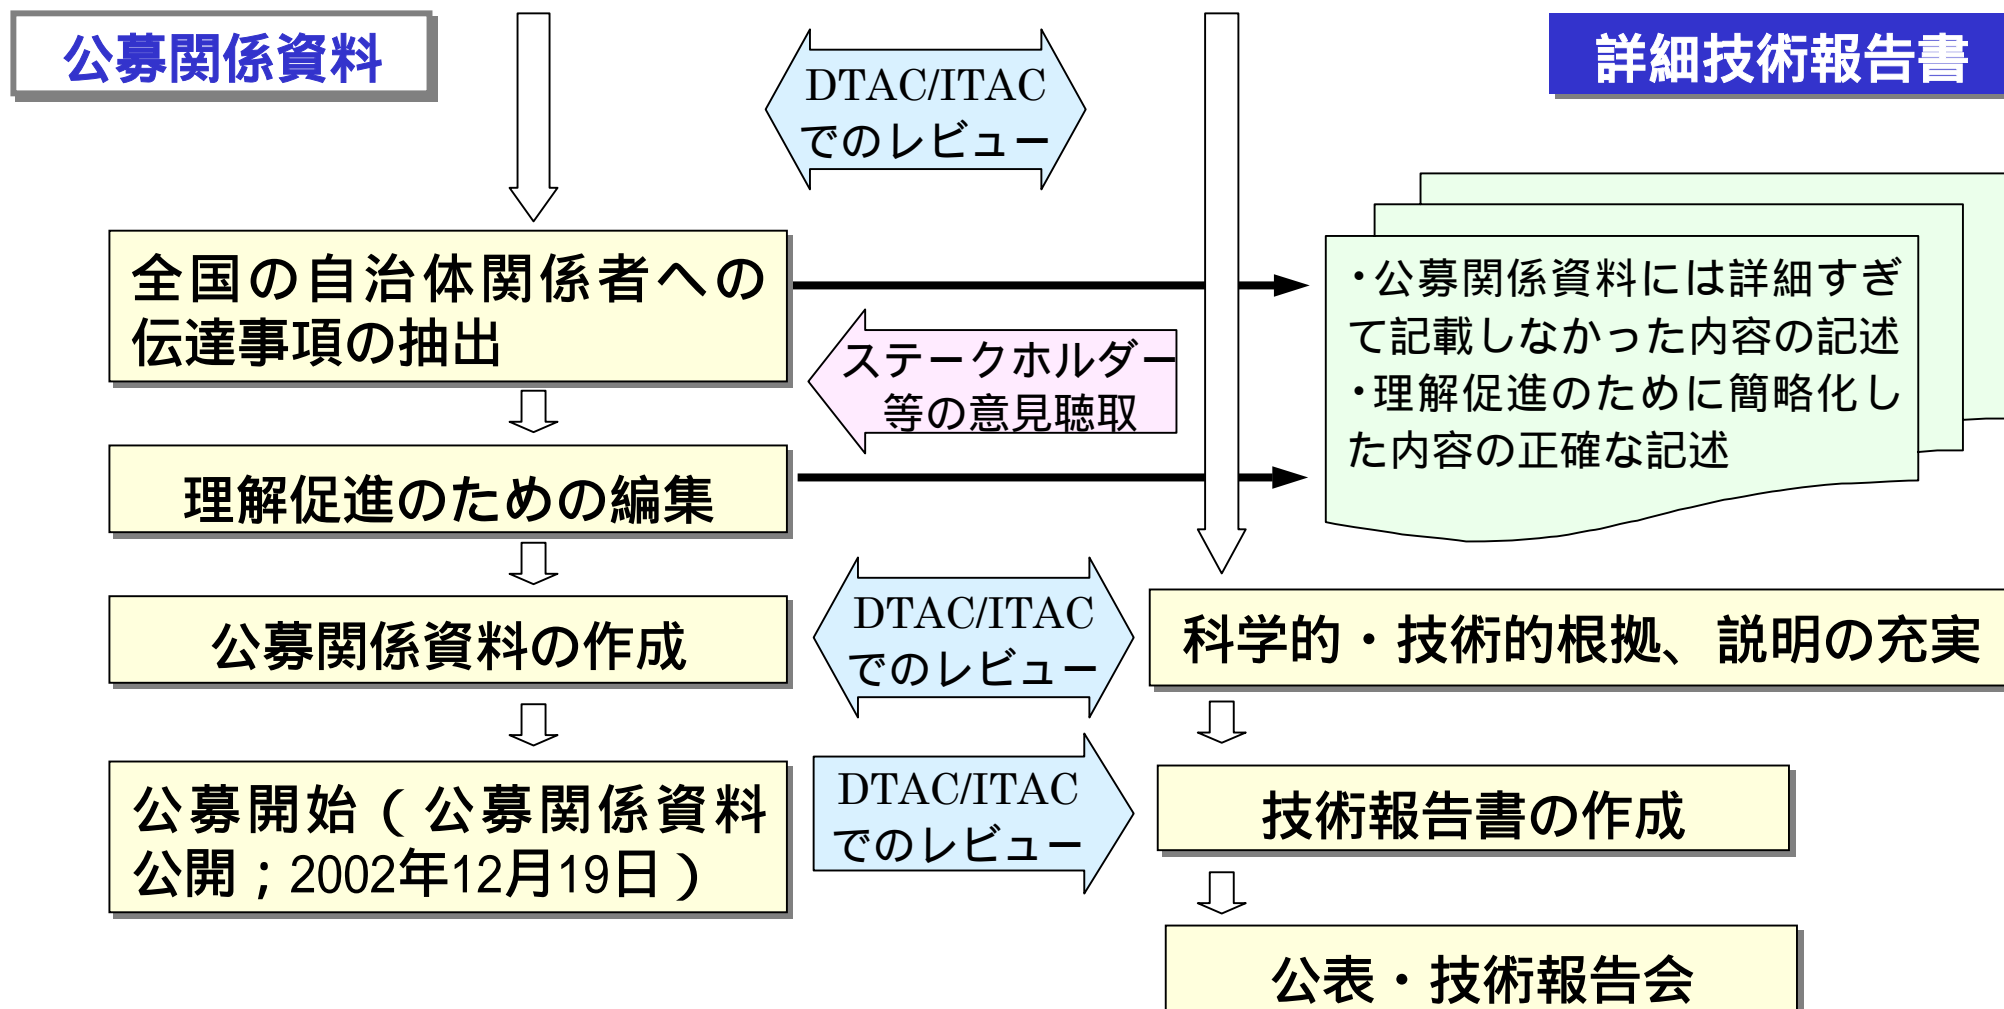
公募関係資料

DTAC/ITAC
でのレビュー

詳細技術報告書

全国の自治体関係者への伝達事項の抽出

・公募関係資料には詳細すぎて記載しなかった内容の記述
・理解促進のために簡略化した内容の正確な記述

ステークホルダー等の意見聴取

理解促進のための編集

公募関係資料の作成

DTAC/ITAC
でのレビュー

科学的・技術的根拠、説明の充実

公募開始（公募関係資料公開；2002年12月19日）

DTAC/ITAC
でのレビュー

技術報告書の作成

公表・技術報告会